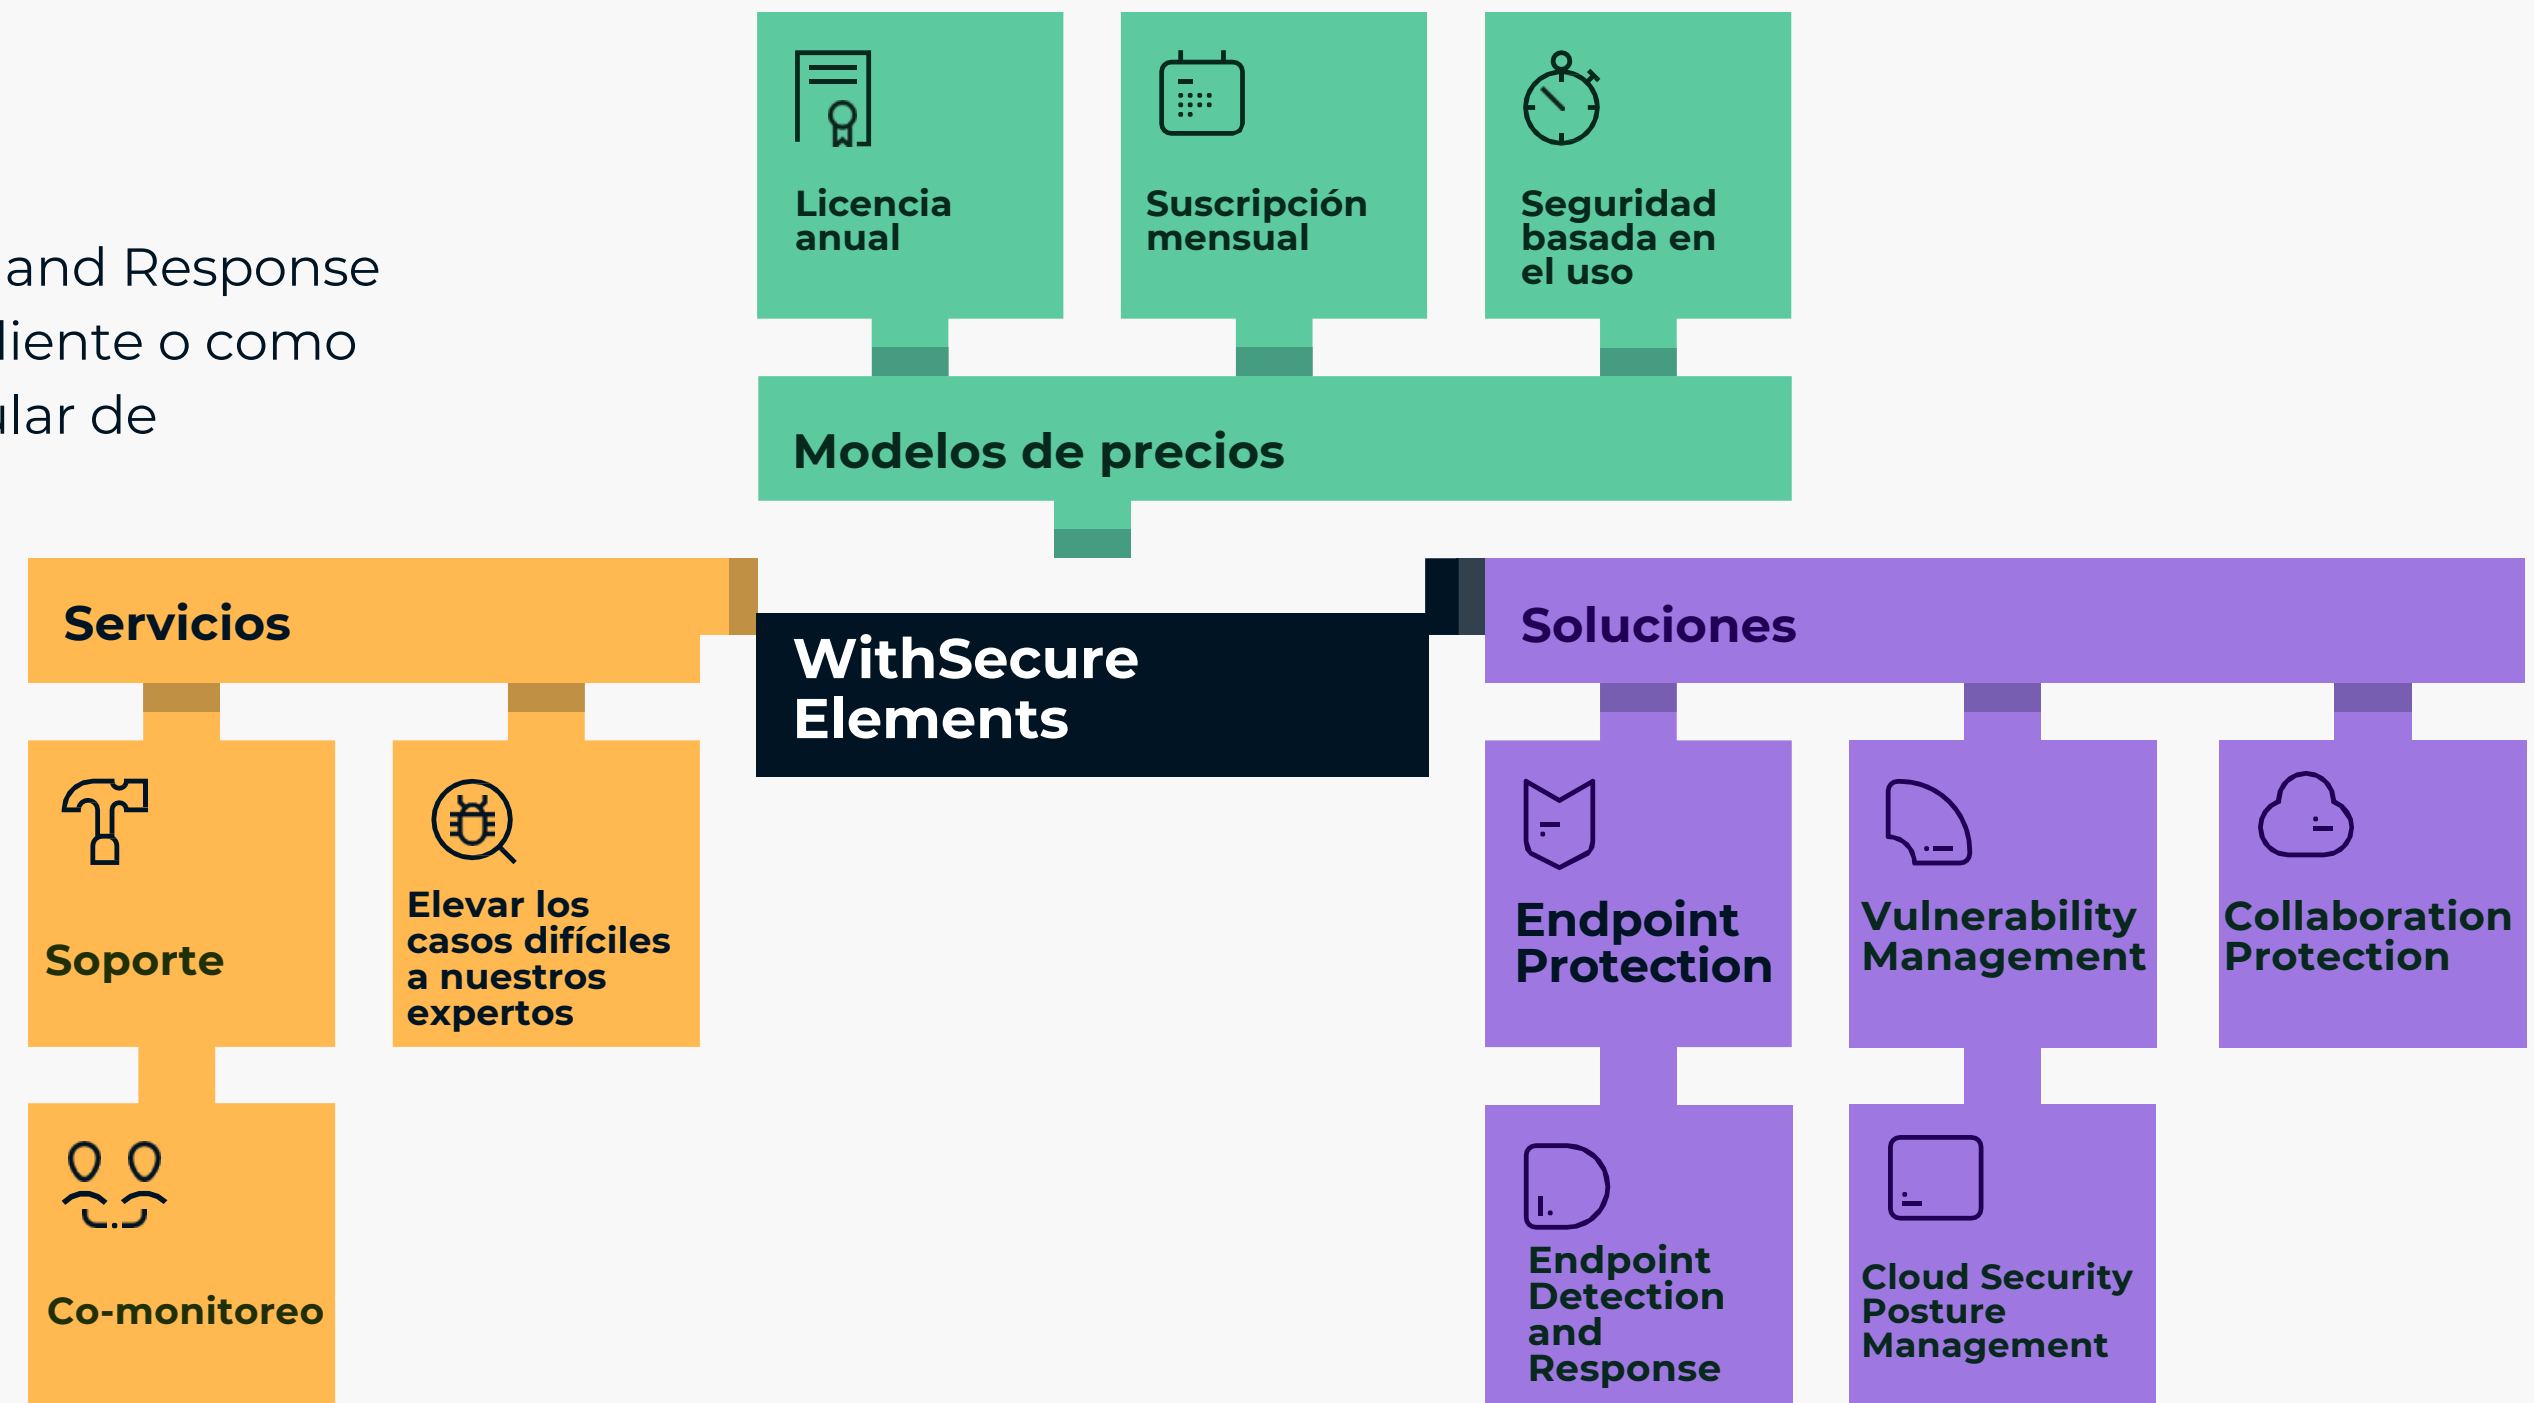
and Response
liente o como
ılar de

Licencia anual

Suscripción mensual

Seguridad basada en el uso

Modelos de precios

Servicios

WithSecure Elements

Soluciones

Soporte

Elevar los casos difíciles a nuestros expertos

Co-monitoreo

Endpoint Protection

Vulnerability Management

Collaboration Protection

Endpoint Detection and Response

Cloud Security Posture Management